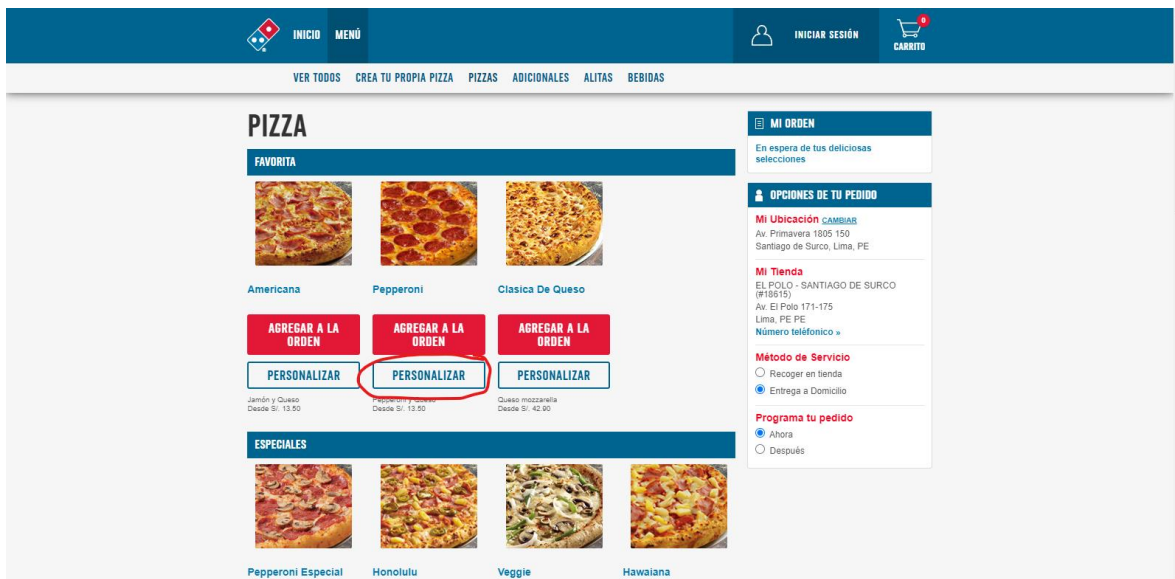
INICIO MENÚ

INICIAR SESIÓN

0
CARRITO

VER TODOS CREA TU PROPIA PIZZA PIZZAS ADICIONALES ALITAS BEBIDAS

PIZZA

FAVORITA

Americana

Pepperoni

Clasica De Queso

AGREGAR A LA ORDEN

AGREGAR A LA ORDEN

AGREGAR A LA ORDEN

PERSONALIZAR

PERSONALIZAR

PERSONALIZAR

Jamón y Queso
Desde S/. 13.50

Pepperoni y Queso
Desde S/. 13.50

Queso mozzarella
Desde S/. 42.90

ESPECIALES

Pepperoni Especial

Honolulu

Veggie

Hawaiana

MI ORDEN

En espera de tus deliciosas selecciones

OPCIONES DE TU PEDIDO

Mi Ubicación CAMBIAR
Av. Primavera 1805 150
Santiago de Surco, Lima, PE

Mi Tienda
EL POLO - SANTIAGO DE SURCO (#18615)
Av. El Polo 171-175
Lima, PE PE
Número telefónico »

Método de Servicio
Recoger en tienda
Entrega a Domicilio

Programa tu pedido
Ahora
Después